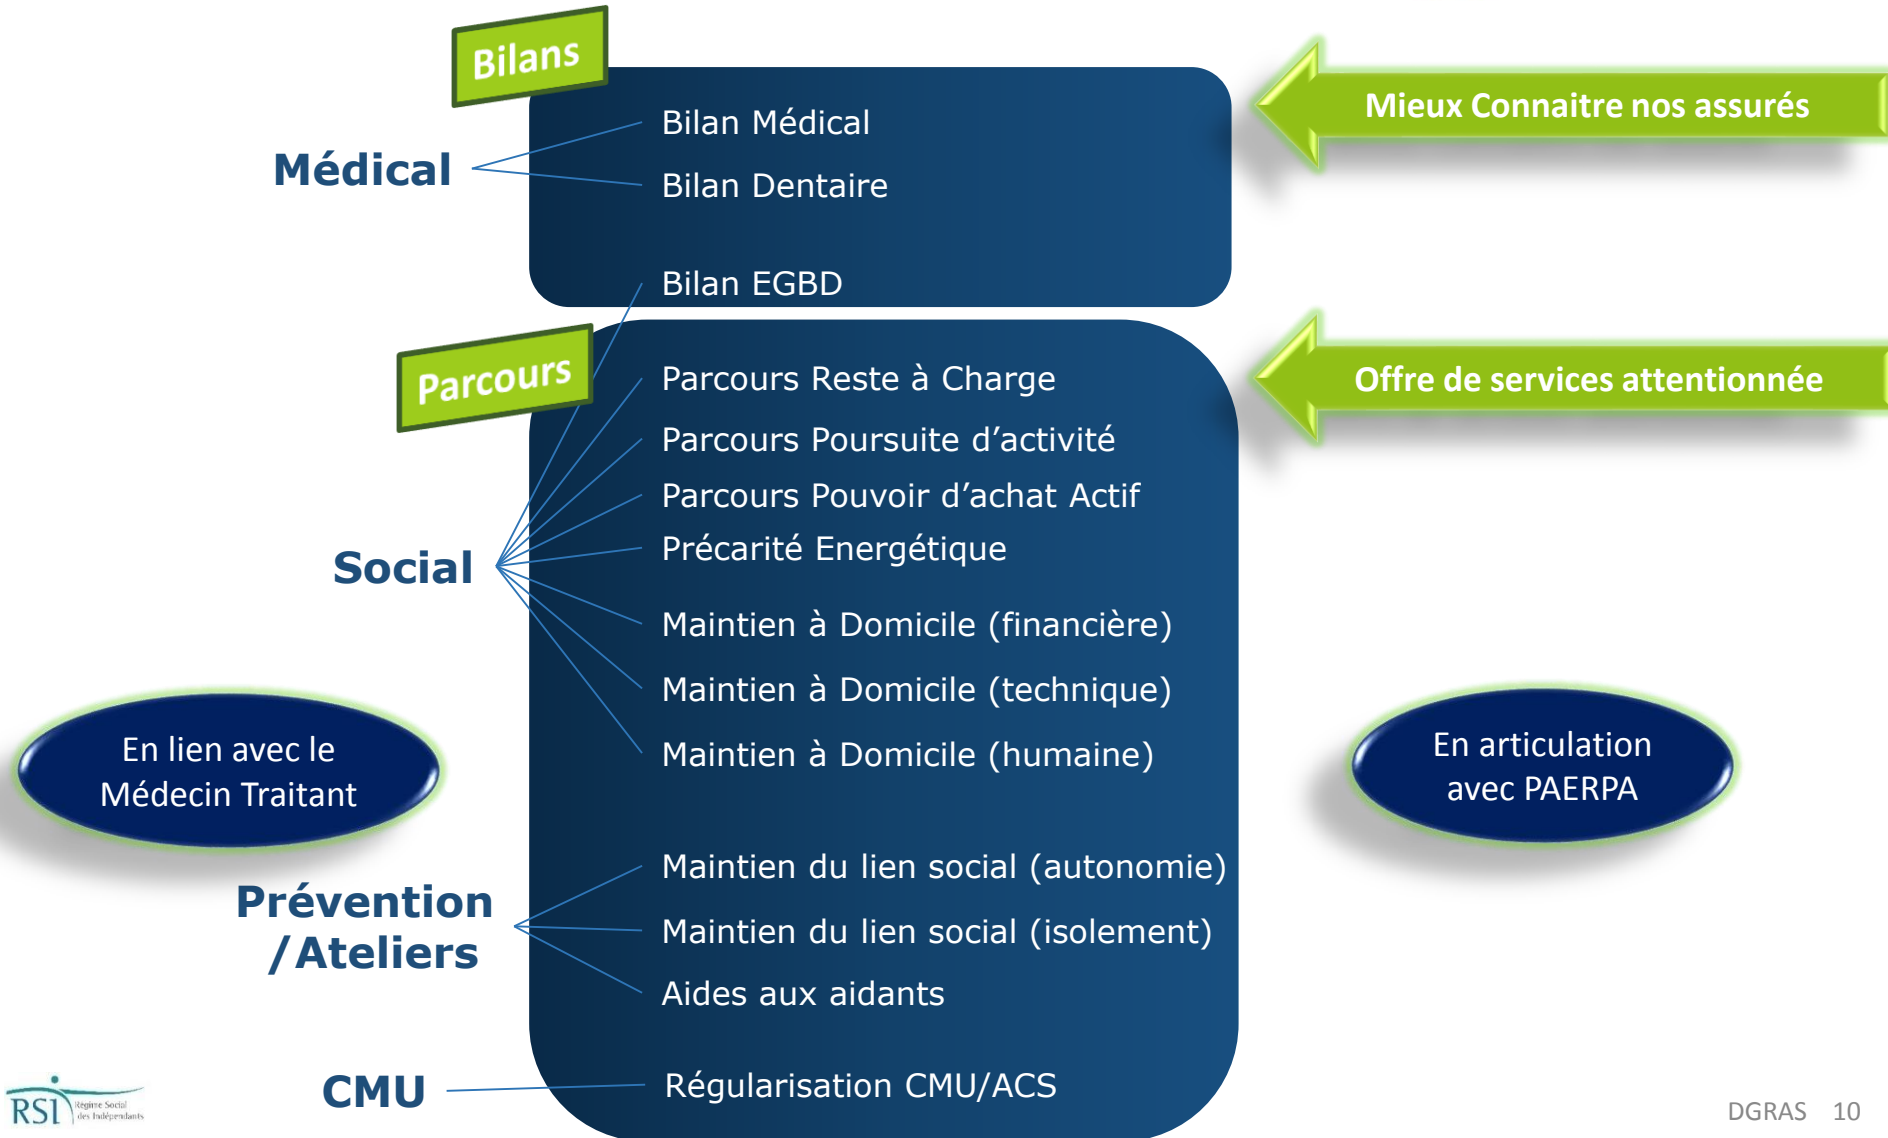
Bilans

Médical

Bilan Médical

Bilan Dentaire

Bilan EGBD

Mieux Connaitre nos assurés

Parcours

Parcours Reste à Charge

Parcours Poursuite d'activité

Parcours Pouvoir d'achat Actif

Précarité Energétique

Offre de services attentionnée

Social

Maintien à Domicile (financière)

Maintien à Domicile (technique)

Maintien à Domicile (humaine)

En lien avec le Médecin Traitant

En articulation avec PAERPA

Prévention /Ateliers

Maintien du lien social (autonomie)

Maintien du lien social (isolement)

Aides aux aidants

CMU

Régularisation CMU/ACS

RSI Régime Social des Indépendants

DGRAS 10